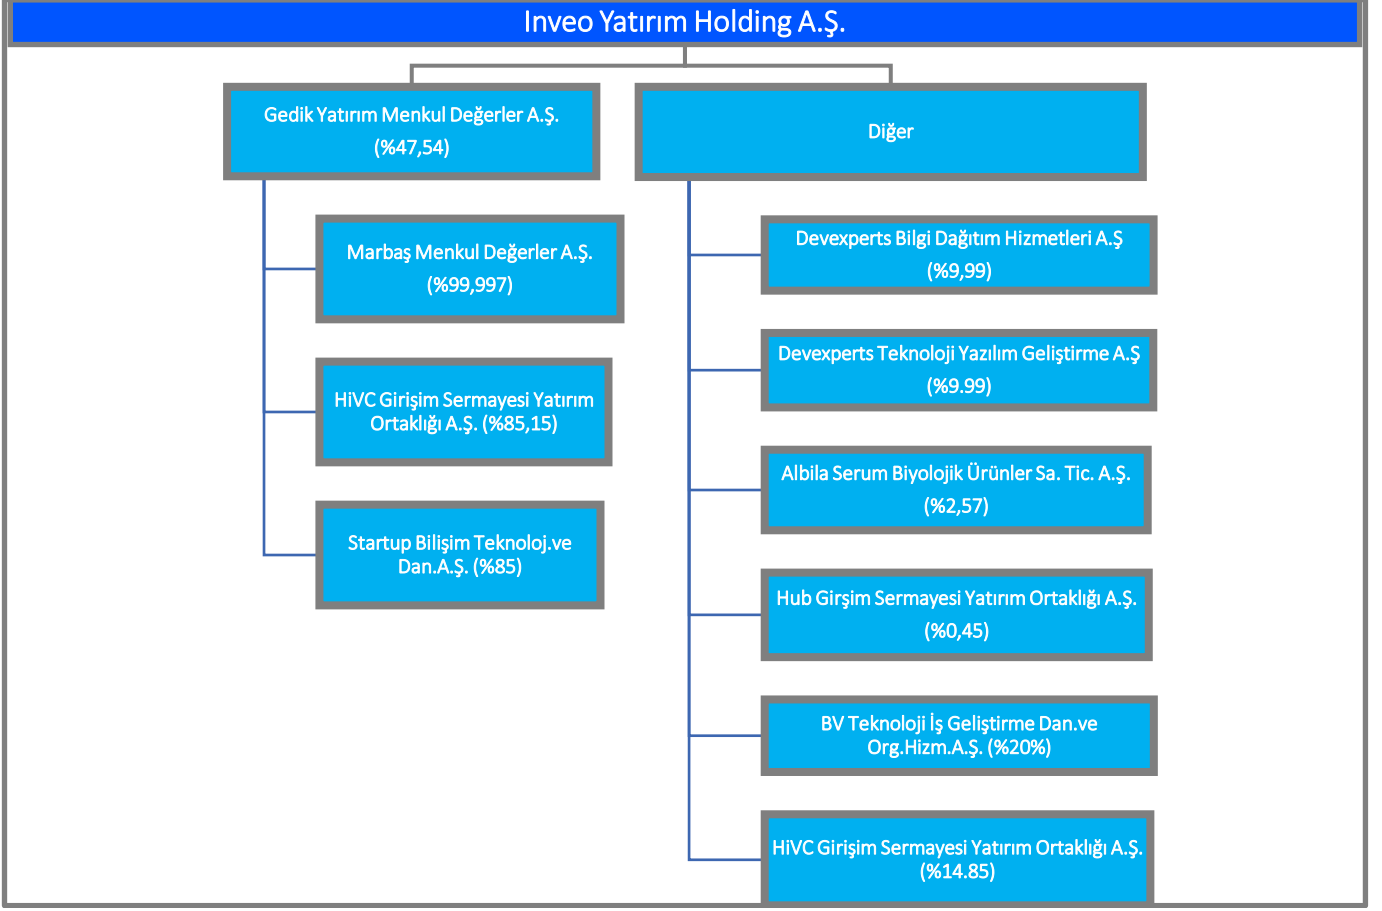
Inveo Yatırım Holding A.Ş.

Gedik Yatırım Menkul Değerler A.Ş. (%47,54)

Diğer

Marbaş Menkul Değerler A.Ş. (%99,997)

HiVC Girişim Sermayesi Yatırım Ortaklığı A.Ş. (%85,15)

Startup Bilişim Teknoloj.ve Dan.A.Ş. (%85)

Devexperts Bilgi Dağıtım Hizmetleri A.Ş (%9,99)

Devexperts Teknoloji Yazılım Geliştirme A.Ş (%9.99)

Albila Serum Biyolojik Ürünler Sa. Tic. A.Ş. (%2,57)

Hub Girşim Sermayesi Yatırım Ortaklığı A.Ş. (%0,45)

BV Teknoloji İş Geliştirme Dan.ve Org.Hizm.A.Ş. (%20%)

HiVC Girişim Sermayesi Yatırım Ortaklığı A.Ş. (%14.85)